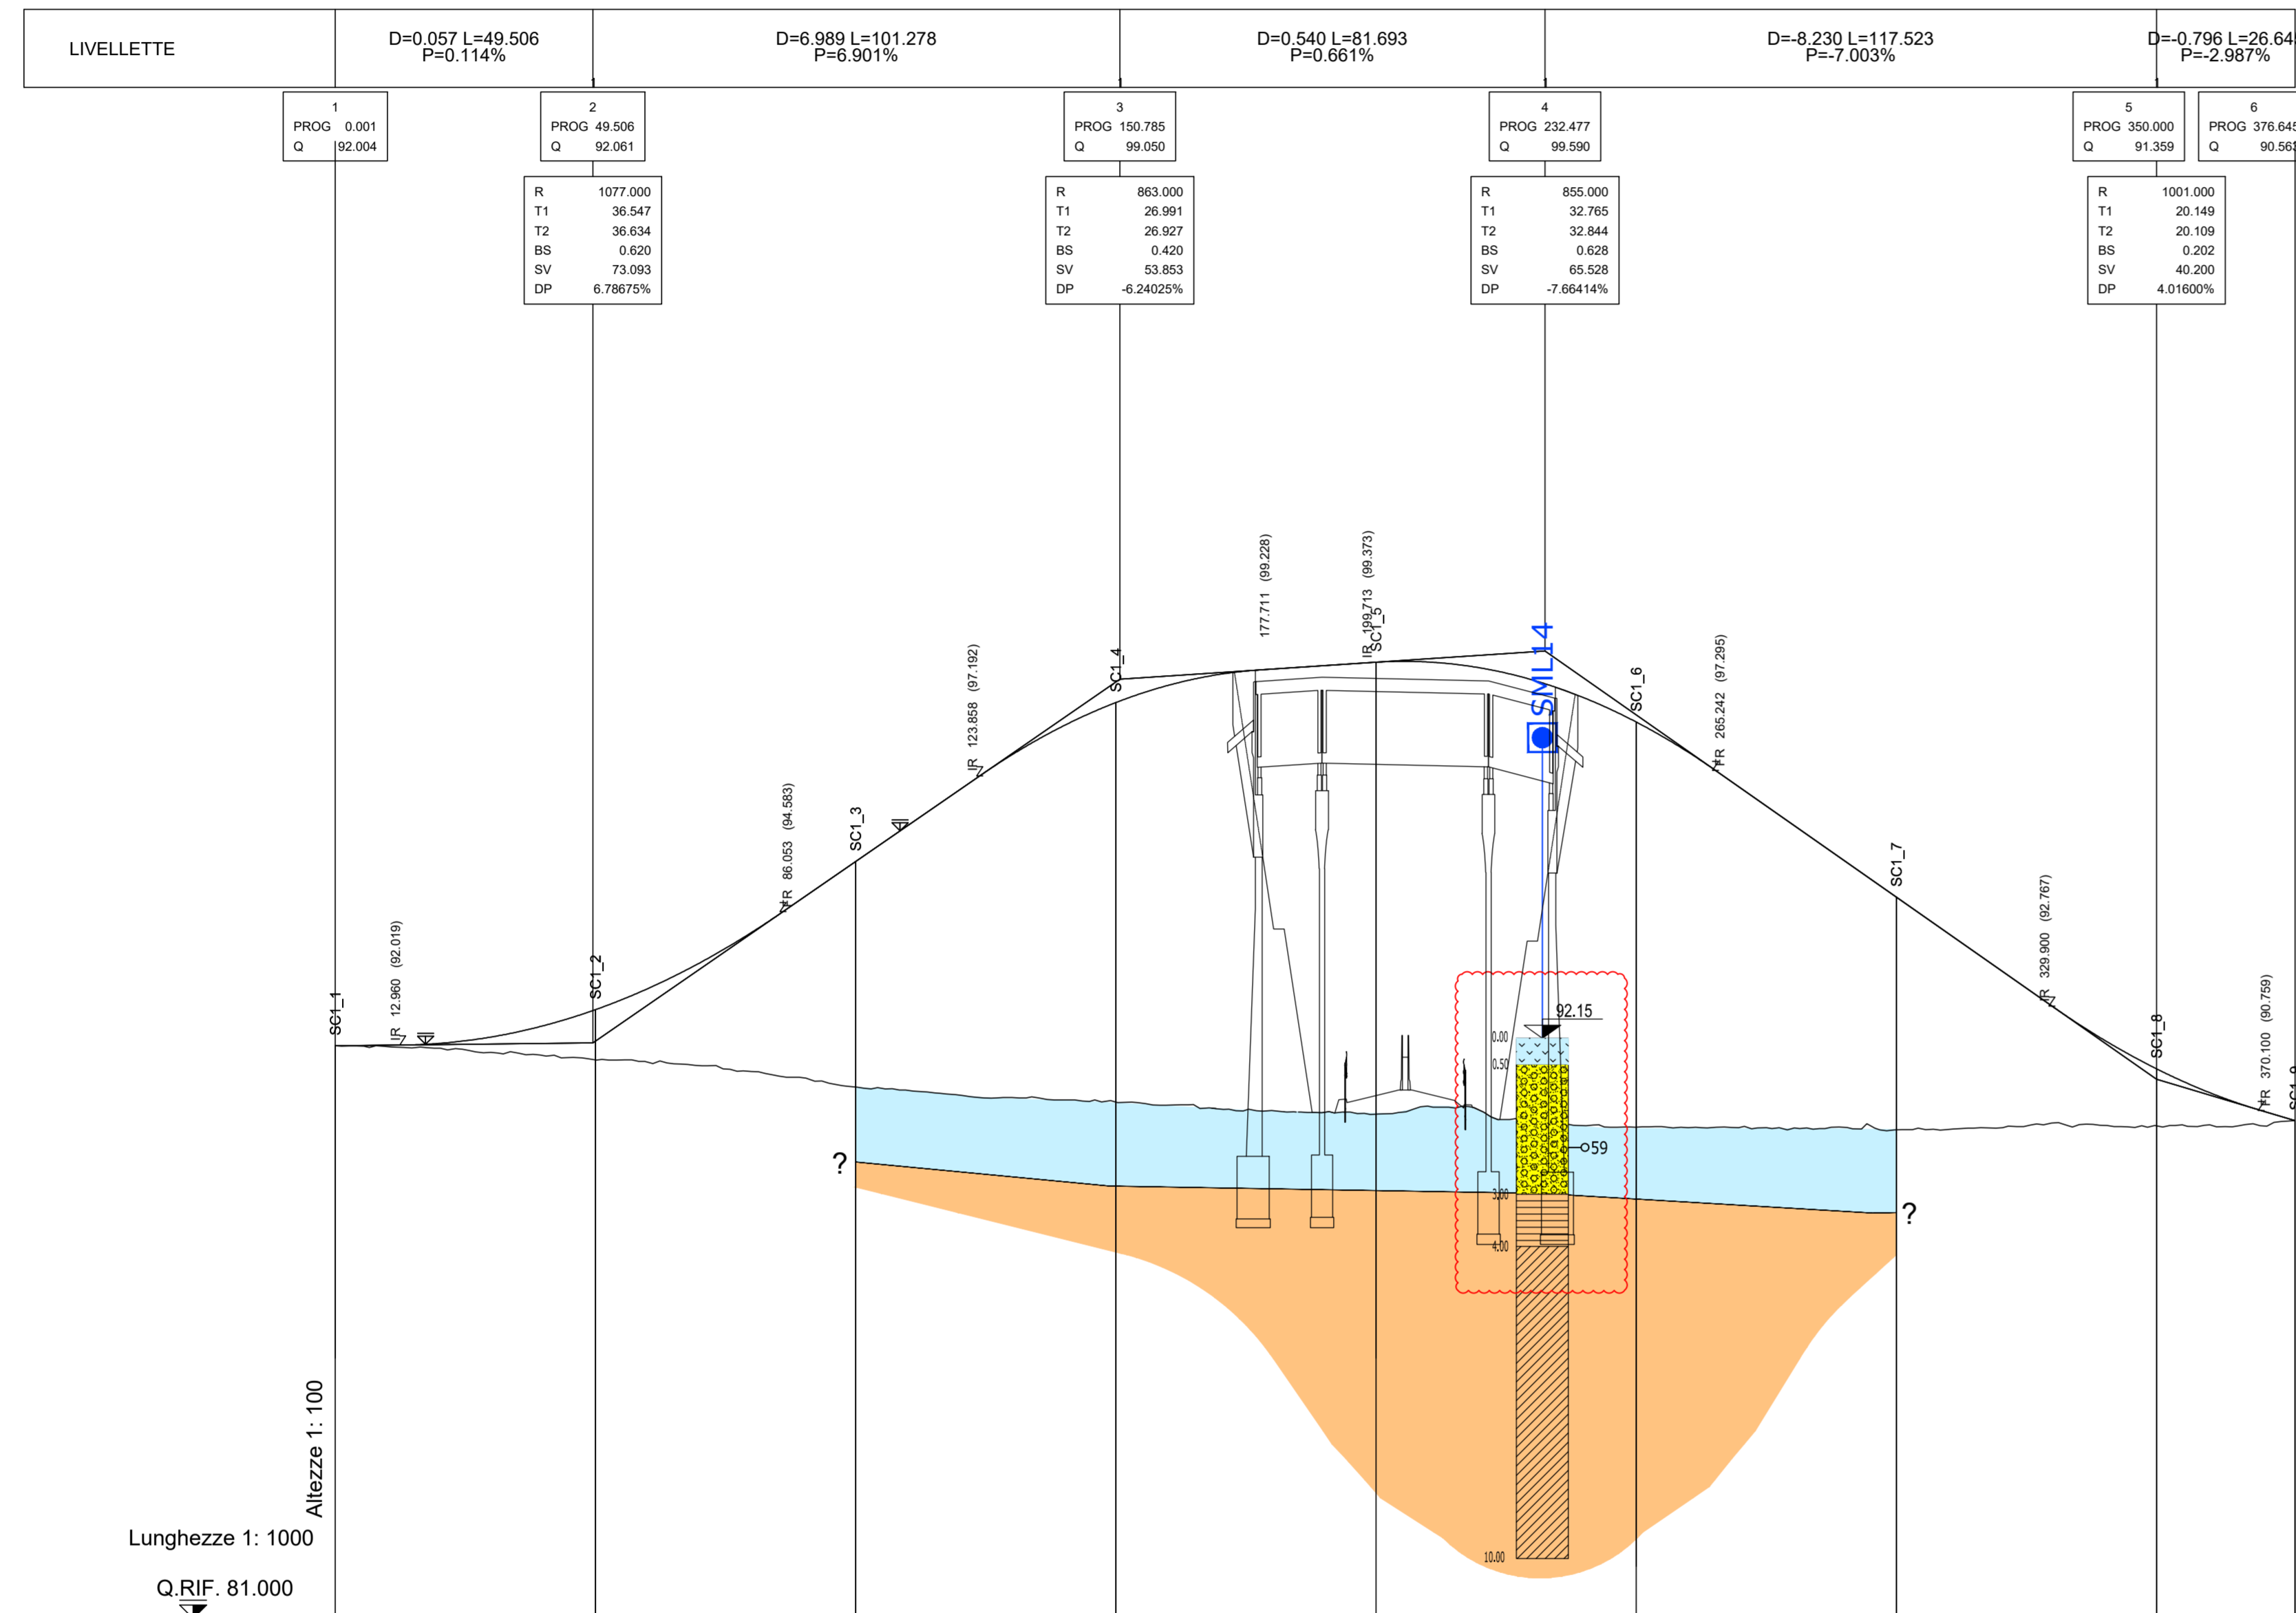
LIVELLETTE

D=0.057 L=49.506
P=0.114%

D=6.989 L=101.278
P=6.901%

D=0.540 L=81.693
P=0.661%

D=-8.230 L=117.523
P=-7.003%

D=-0.796 L=26.64
P=-2.987%

| 1 | |
|---|---|
| PROG | 0.001 |
| Q | 92.004 |

| 2 | |
|---|---|
| PROG | 49.506 |
| Q | 92.061 |

| 3 | |
|---|---|
| PROG | 150.785 |
| Q | 99.050 |

| 4 | |
|---|---|
| PROG | 232.477 |
| Q | 99.590 |

| 5 | |
|---|---|
| PROG | 350.000 |
| Q | 91.359 |

| 6 | |
|---|---|
| PROG | 376.64 |
| Q | 90.56 |

| R | 1077.000 |
|---|---|
| T1 | 36.547 |
| T2 | 36.634 |
| BS | 0.620 |
| SV | 73.093 |
| DP | 6.78675% |

| R | 863.000 |
|---|---|
| T1 | 26.991 |
| T2 | 26.927 |
| BS | 0.420 |
| SV | 53.853 |
| DP | -6.24025% |

| R | 855.000 |
|---|---|
| T1 | 32.765 |
| T2 | 32.844 |
| BS | 0.628 |
| SV | 65.528 |
| DP | -7.66414% |

| R | 1001.000 |
|---|---|
| T1 | 20.149 |
| T2 | 20.109 |
| BS | 0.202 |
| SV | 40.200 |
| DP | 4.01600% |

SC1_1
IR 12.960 (92.019)
SC1_2
FR 86.053 (94.583)
SC1_3
IR 123.858 (97.192)
SC1_4
177.711 (99.228)
IR 199.713 (99.373)
SC1_5
SML14
SC1_6
FR 265.242 (97.295)
SC1_7
IR 329.900 (92.767)
SC1_8
FR 370.100 (90.759)
SC1_9

92.15
0.00
0.50
59
3.00
4.00
10.00
?
?

Altezze 1: 100
Lunghezze 1: 1000
Q.RIF. 81.000